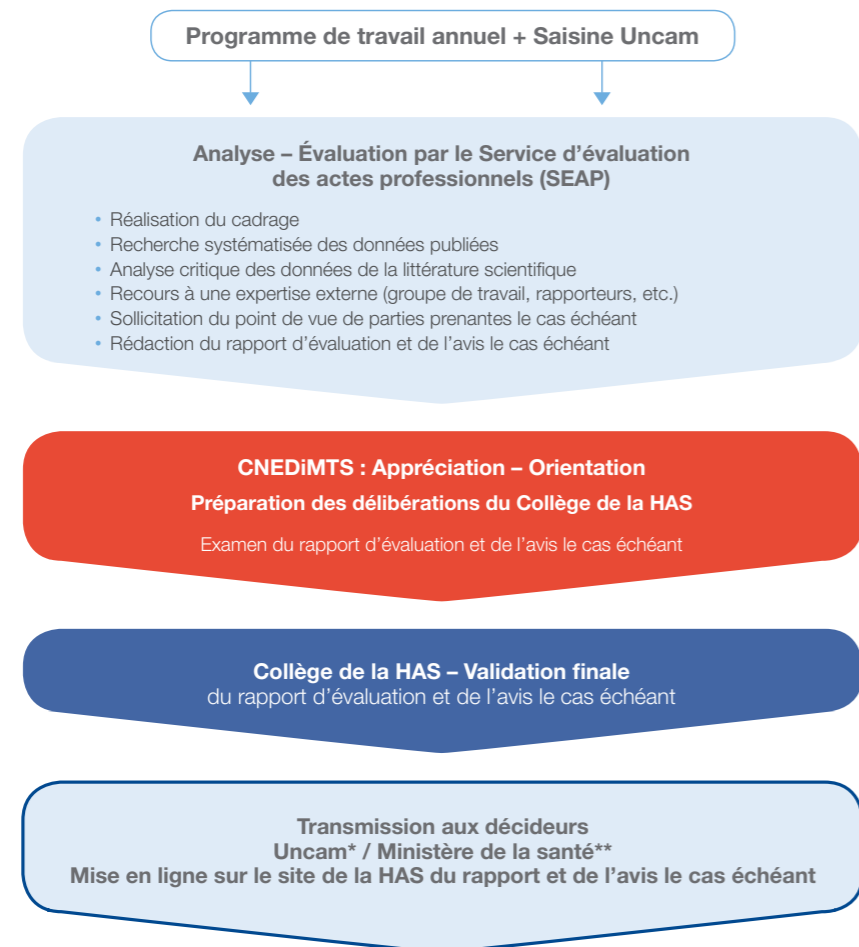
Programme de travail annuel + Saisine Uncam

Analyse – Évaluation par le Service d'évaluation des actes professionnels (SEAP)

- Réalisation du cadrage
- Recherche systématisée des données publiées
- Analyse critique des données de la littérature scientifique
- Recours à une expertise externe (groupe de travail, rapporteurs, etc.)
- Sollicitation du point de vue de parties prenantes le cas échéant
- Rédaction du rapport d'évaluation et de l'avis le cas échéant

CNEDiMTS : Appréciation – Orientation

Préparation des délibérations du Collège de la HAS

Examen du rapport d'évaluation et de l'avis le cas échéant

Collège de la HAS – Validation finale
du rapport d'évaluation et de l'avis le cas échéant

Transmission aux décideurs
Uncam* / Ministère de la santé**
Mise en ligne sur le site de la HAS du rapport et de l'avis le cas échéant